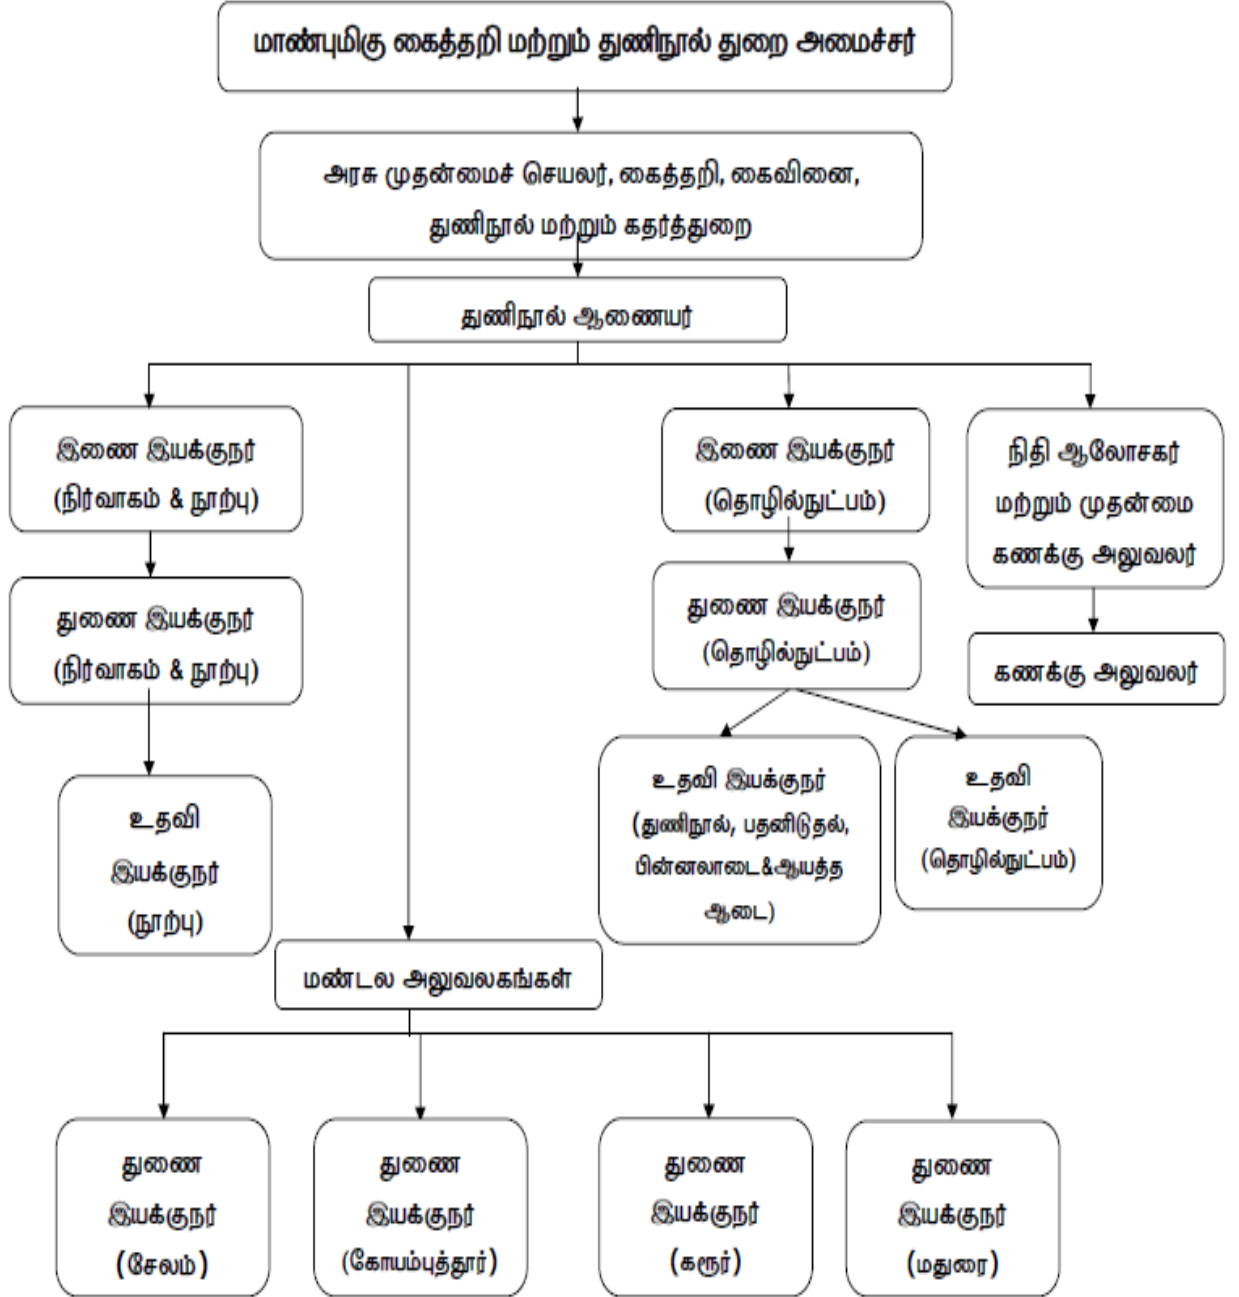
மாண்புமிகு கைத்தறி மற்றும் துணிநூல் துறை அமைச்சர்

அரசு முதன்மைச் செயலர், கைத்தறி, கைவினை, துணிநூல் மற்றும் கதர்த்துறை

துணிநூல் ஆணையர்

இணை இயக்குநர் (நிர்வாகம் & நூற்பு)

துணை இயக்குநர் (நிர்வாகம் & நூற்பு)

உதவி இயக்குநர் (நூற்பு)

இணை இயக்குநர் (தொழில்நுட்பம்)

துணை இயக்குநர் (தொழில்நுட்பம்)

உதவி இயக்குநர் (துணிநூல், பதனிடுதல், பின்னலாடை&ஆயத்த ஆடை)

உதவி இயக்குநர் (தொழில்நுட்பம்)

நிதி ஆலோசகர் மற்றும் முதன்மை கணக்கு அலுவலர்

கணக்கு அலுவலர்

மண்டல அலுவலகங்கள்

துணை இயக்குநர் (சேலம்)

துணை இயக்குநர் (கோயம்புத்தூர்)

துணை இயக்குநர் (கரூர்)

துணை இயக்குநர் (மதுரை)